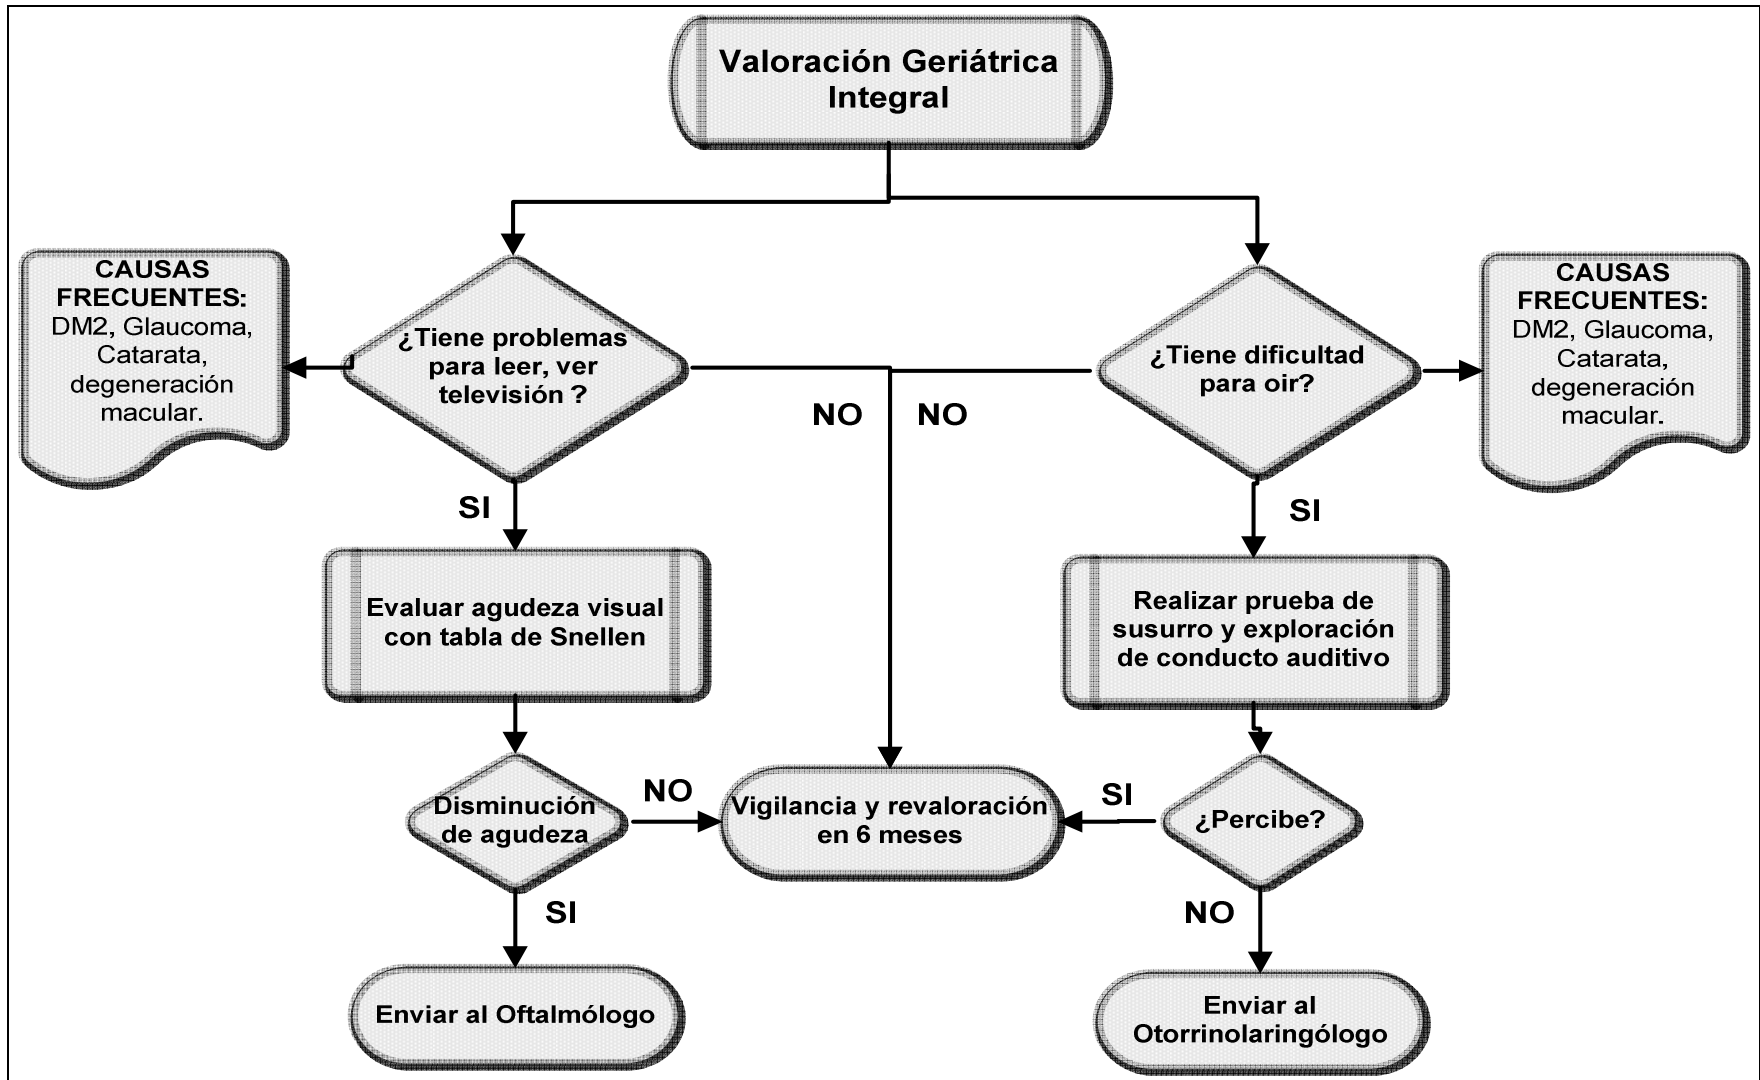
Valoración Geriátrica Integral

CAUSAS FRECUENTES: DM2, Glaucoma, Catarata, degeneración macular.

¿Tiene problemas para leer, ver televisión ?

NO

NO

¿Tiene dificultad para oir?

CAUSAS FRECUENTES: DM2, Glaucoma, Catarata, degeneración macular.

SI

SI

Evaluar agudeza visual con tabla de Snellen

Realizar prueba de susurro y exploración de conducto auditivo

Disminución de agudeza

NO

Vigilancia y revaloración en 6 meses

SI

¿Percibe?

SI

NO

Enviar al Oftalmólogo

Enviar al Otorrinolaringólogo